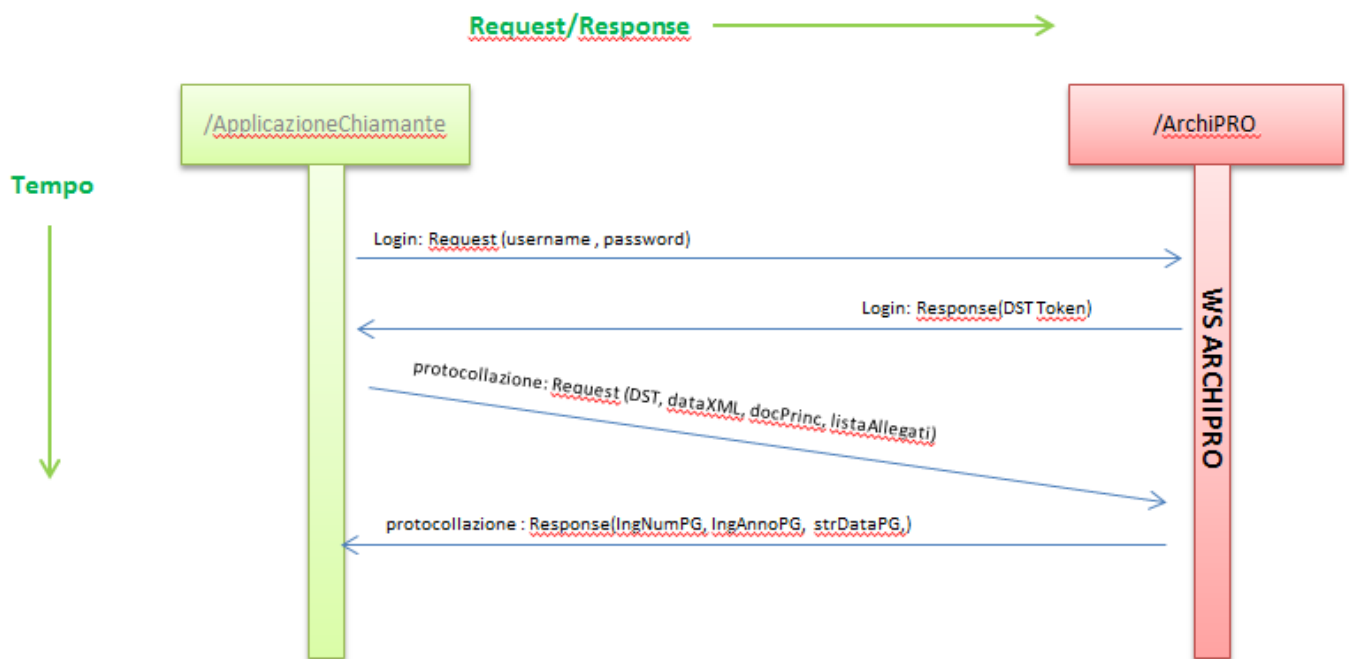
Request/Response

/ApplicazioneChiamante

/ArchiPRO

Tempo

Login: Request (username , password)

Login: Response(DST Token)

WS ARCHIPRO

protocollazione: Request (DST, dataXML, docPrinc, listaAllegati)

protocollazione : Response(lngNumPG, lngAnnoPG, strDataPG,)